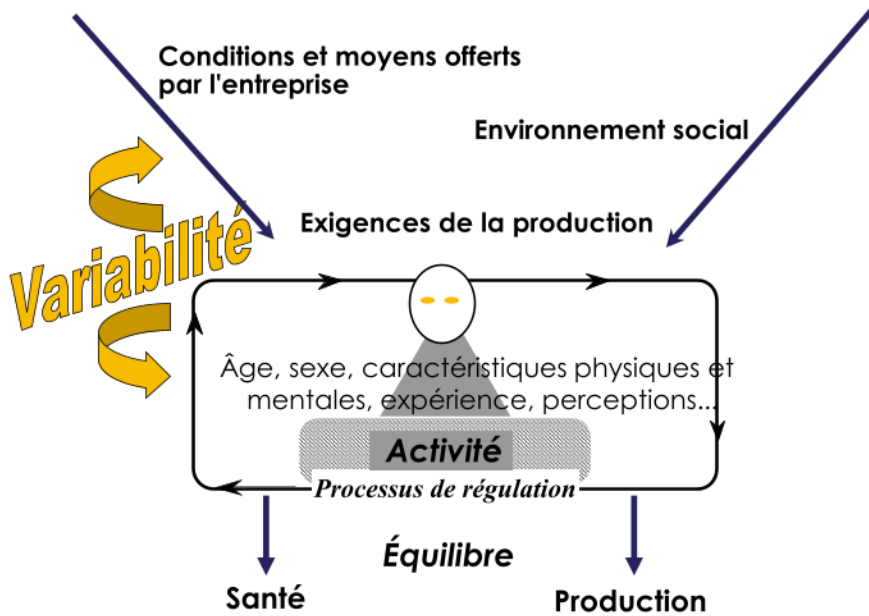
Conditions et moyens offerts par l'entreprise

Environnement social

Variabilité

Exigences de la production

Âge, sexe, caractéristiques physiques et mentales, expérience, perceptions...

Activité

Processus de régulation

Équilibre

Santé

Production